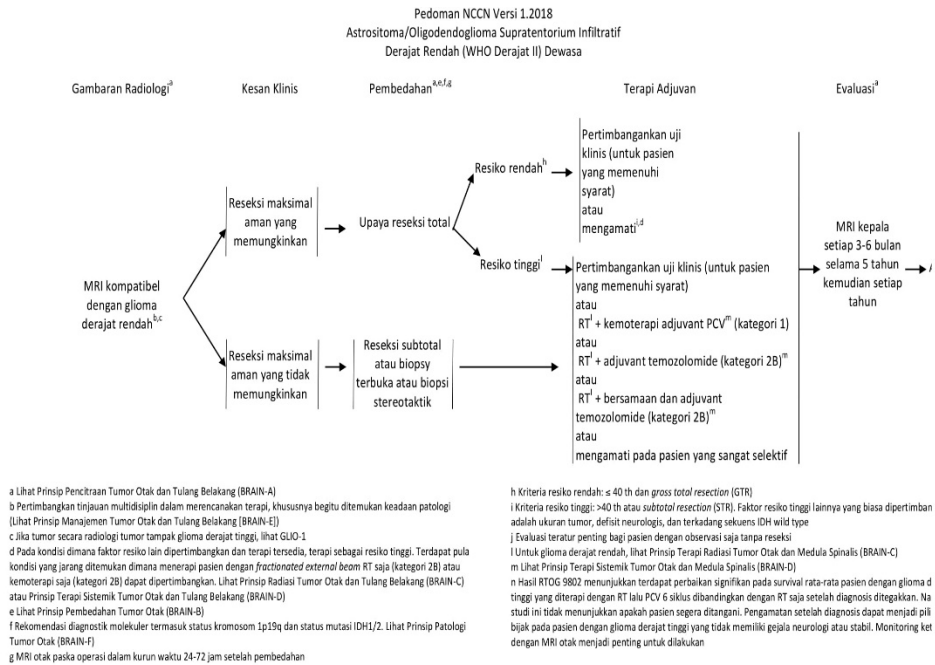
Pedoman NCCN Versi 1.2018
Astrositoma/Oligodendoglioma Supratentorium Infiltratif
Derajat Rendah (WHO Derajat II) Dewasa

Gambaran Radiologi$^{a}$

Kesan Klinis

Pembedahan$^{a,e,f,g}$

Terapi Adjuvan

Evaluasi$^{a}$

MRI kompatibel dengan glioma derajat rendah$^{b,c}$

Reseksi maksimal aman yang memungkinkan

Upaya reseksi total

Resiko rendah$^{h}$

Pertimbangkan uji klinis (untuk pasien yang memenuhi syarat)
atau
mengamati$^{i,d}$

Resiko tinggi$^{i}$

Pertimbangkan uji klinis (untuk pasien yang memenuhi syarat)
atau
RT$^{l}$ + kemoterapi adjuvant PCV$^{m}$ (kategori 1)
atau
RT$^{l}$ + adjuvant temozolomide (kategori 2B)$^{m}$
atau
RT$^{l}$ + bersamaan dan adjuvant temozolomide (kategori 2B)$^{m}$
atau
mengamati pada pasien yang sangat selektif

Reseksi maksimal aman yang tidak memungkinkan

Reseksi subtotal atau biopsy terbuka atau biopsi stereotaktik

MRI kepala setiap 3-6 bulan selama 5 tahun kemudian setiap tahun

a Lihat Prinsip Pencitraan Tumor Otak dan Tulang Belakang (BRAIN-A)
b Pertimbangkan tinjauan multidisiplin dalam merencanakan terapi, khususnya begitu ditemukan keadaan patologi [Lihat Prinsip Manajemen Tumor Otak dan Tulang Belakang [BRAIN-E])
c Jika tumor secara radiologi tumor tampak glioma derajat tinggi, lihat GLIO-1
d Pada kondisi dimana faktor resiko lain dipertimbangkan dan terapi tersedia, terapi sebagai resiko tinggi. Terdapat pula kondisi yang jarang ditemukan dimana menerapi pasien dengan fractionated external beom RT saja (kategori 2B) atau kemoterapi saja (kategori 2B) dapat dipertimbangkan. Lihat Prinsip Radiasi Tumor Otak dan Tulang Belakang (BRAIN-C) atau Prinsip Terapi Sistemik Tumor Otak dan Tulang Belakang (BRAIN-D)
e Lihat Prinsip Pembedahan Tumor Otak (BRAIN-B)
f Rekomendasi diagnostik molekuler termasuk status kromosom 1p19q dan status mutasi IDH1/2. Lihat Prinsip Patologi Tumor Otak (BRAIN-F)
g MRI otak paska operasi dalam kurun waktu 24-72 jam setelah pembedahan

h Kriteria resiko rendah: ≤ 40 th dan gross total resection (GTR)
i Kriteria resiko tinggi: >40 th atau subtotal resection (STR). Faktor resiko tinggi lainnya yang biasa dipertimban adalah ukuran tumor, defisit neurologis, dan terkadang sekuens IDH wild type
j Evaluasi teratur penting bagi pasien dengan observasi saja tanpa reseksi
l Untuk glioma derajat rendah, lihat Prinsip Terapi Radiasi Tumor Otak dan Medula Spinalis (BRAIN-C)
m Lihat Prinsip Terapi Sistemik Tumor Otak dan Medula Spinalis (BRAIN-D)
n Hasil RTOG 9802 menunjukkan terdapat perbaikan signifikan pada survival rata-rata pasien dengan glioma d tinggi yang diterapi dengan RT lalu PCV 6 siklus dibandingkan dengan RT saja setelah diagnosis ditegakkan. Na studi ini tidak menunjukkan apakah pasien segera ditangani. Pengamatan setelah diagnosis dapat menjadi pili bijak pada pasien dengan glioma derajat tinggi yang tidak memiliki gejala neurologi atau stabil. Monitoring ket dengan MRI otak menjadi penting untuk dilakukan